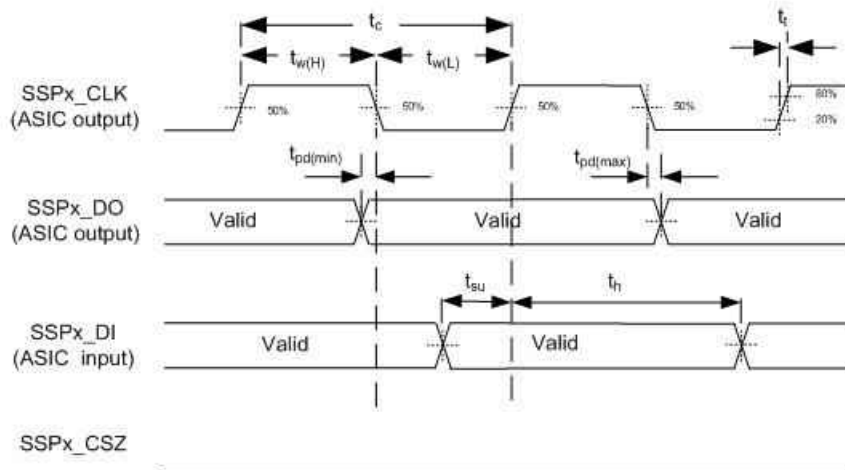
$t_c$

$t_{w(H)}$

$t_{w(L)}$

$t_t$

SSPx_CLK (ASIC output)

50%

50%

50%

50%

80%

20%

$t_{pd(min)}$

$t_{pd(max)}$

SSPx_DO (ASIC output)

Valid

Valid

Valid

$t_{su}$

$t_h$

SSPx_DI (ASIC input)

Valid

Valid

SSPx_CSZ